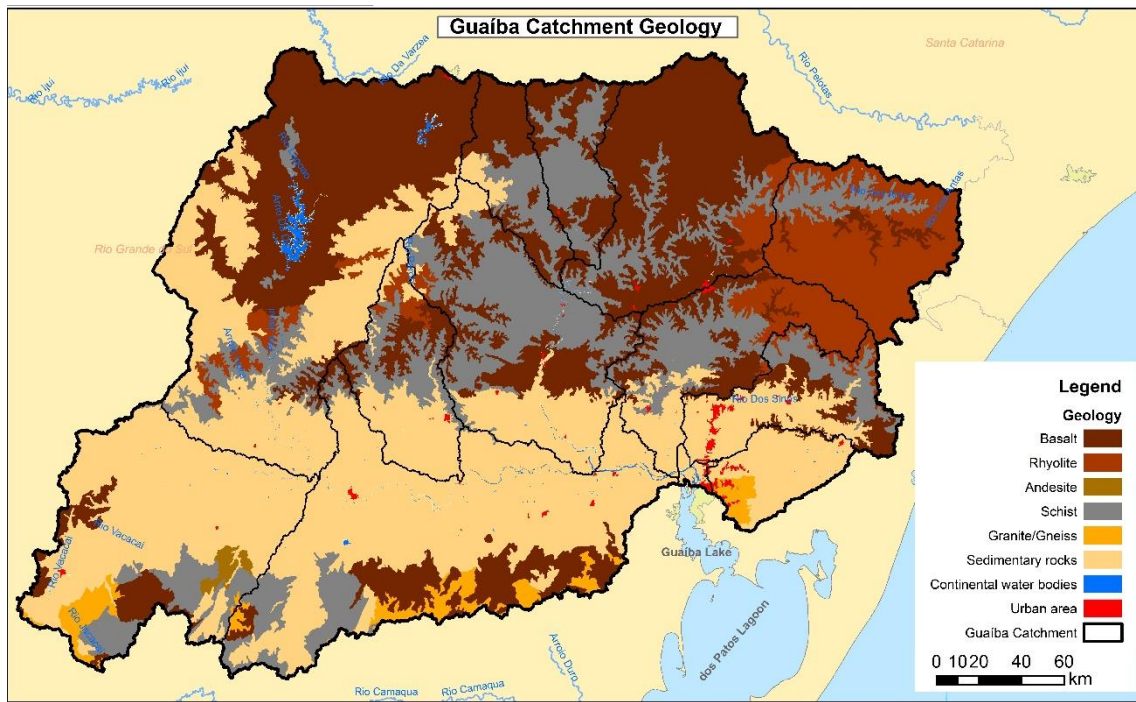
Guaíba Catchment Geology

Santa Catarina

Rio Da Varzea

Rio Ijui

Rio Ijui

Rio Pelotas

Rio Grande do Sul

Rio Dos Sinos

Legend

Geology

Basalt

Rhyolite

Andesite

Schist

Granite/Gneiss

Sedimentary rocks

Continental water bodies

Urban area

Guaíba Catchment

Rio Vacacaí

Rio Vacacaí

Guaíba Lake

dos Patos Lagoon

Arroio Duro

Rio Camaqua

Rio Camaqua

0 10 20 40 60 km